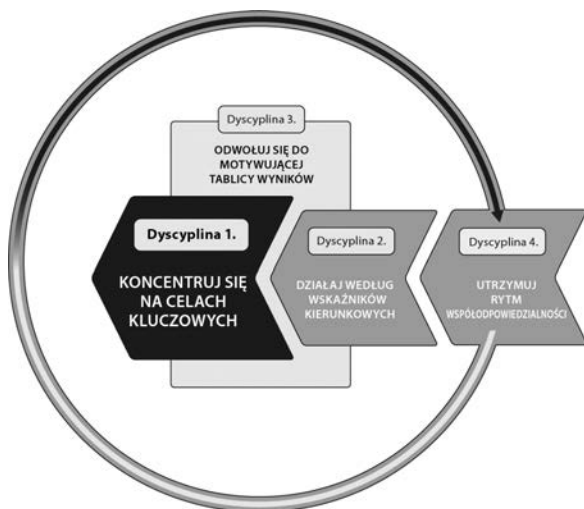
Dyscyplina 3.

ODWOŁUJ SIĘ DO MOTYWUJĄCEJ TABLICY WYNIKÓW

Dyscyplina 1.

KONCENTRUJ SIĘ NA CELACH KLUCZOWYCH

Dyscyplina 2.

DZIAŁAJ WEDŁUG WSKAŹNIKÓW KIERUNKOWYCH

Dyscyplina 4.

UTRZYMUJ RYTM WSPÓŁODPOWIEDZIALNOŚCI